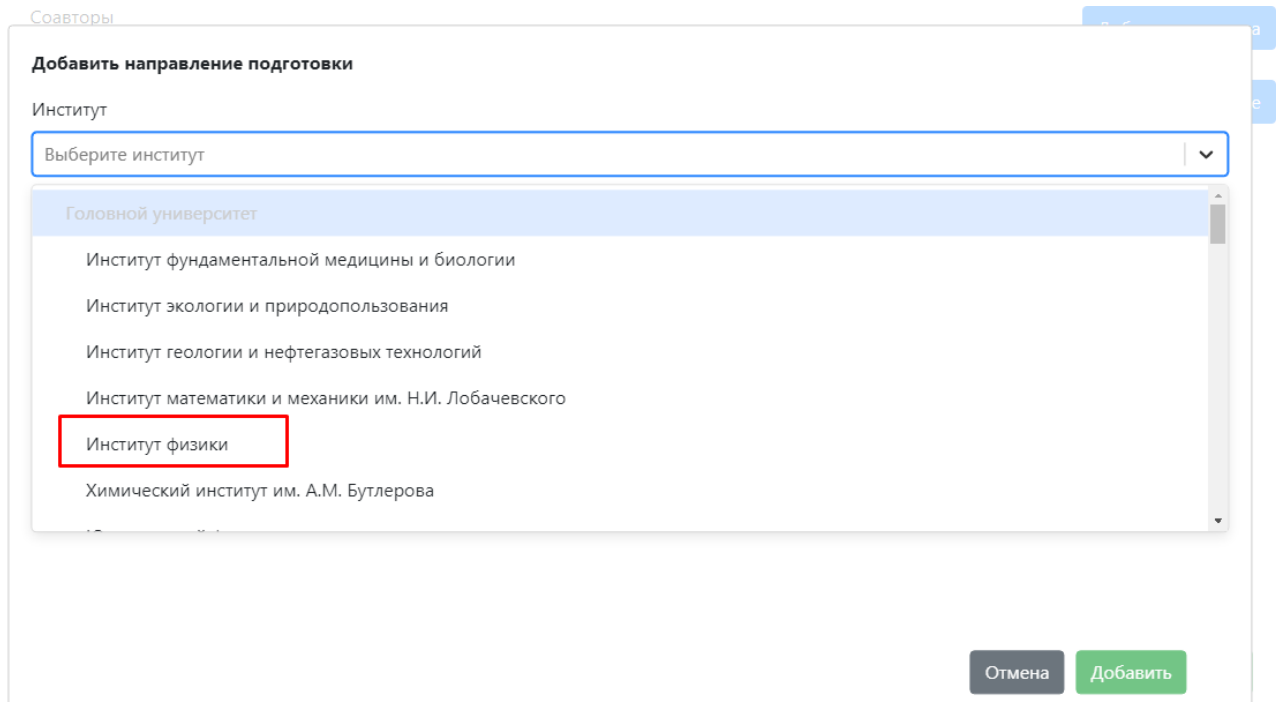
Соавторы

Добавить направление подготовки

Институт

Выберите институт

Головной университет

Институт фундаментальной медицины и биологии

Институт экологии и природопользования

Институт геологии и нефтегазовых технологий

Институт математики и механики им. Н.И. Лобачевского

Институт физики

Химический институт им. А.М. Бутлерова

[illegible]

Отмена Добавить